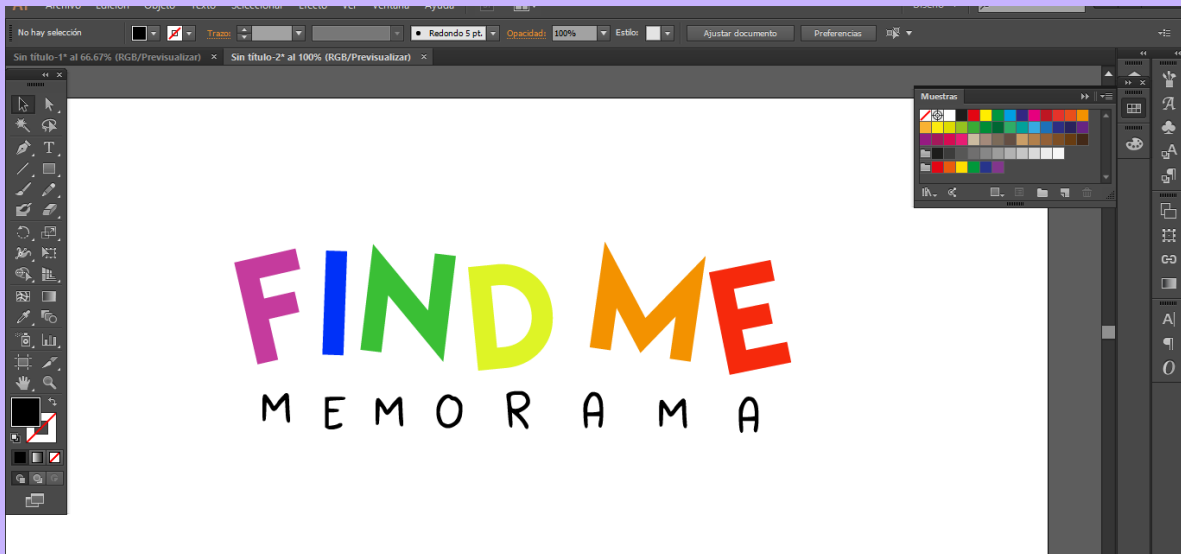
No hay selección | Trazo: | Redondo 5 pt. | Opacidad: 100% | Estilo: | Ajustar documento | Preferencias

Sin título-1* al 66.67% (RGB/Previsualizar) ×
Sin título-2* al 100% (RGB/Previsualizar) ×

Muestras

FIND ME
MEMORAMA